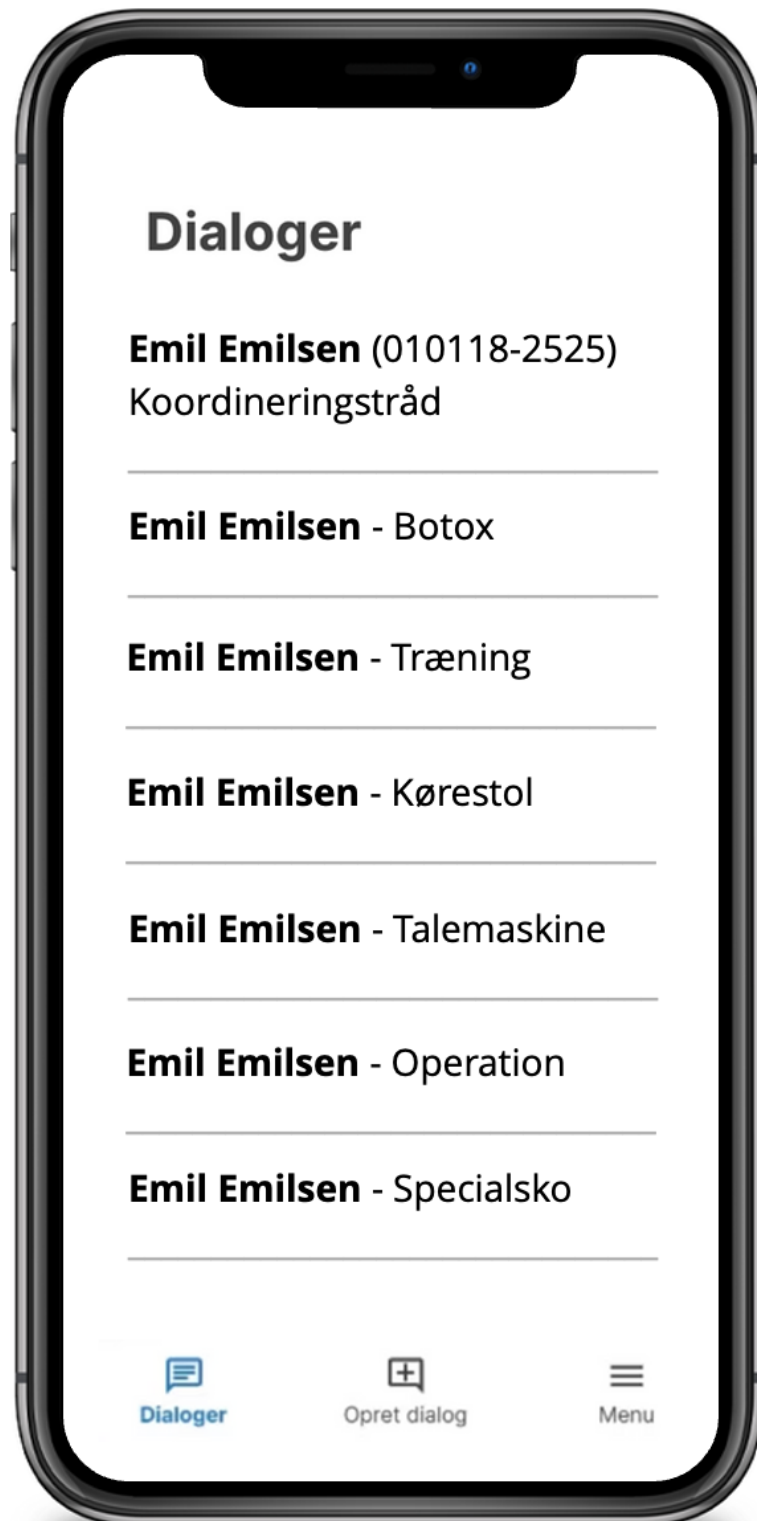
Dialoger

**Emil Emilsen** (010118-2525)
Koordineringstråd

**Emil Emilsen** - Botox

**Emil Emilsen** - Træning

**Emil Emilsen** - Kørestol

**Emil Emilsen** - Talemaskine

**Emil Emilsen** - Operation

**Emil Emilsen** - Specialsko

Dialoger
Opret dialog
Menu